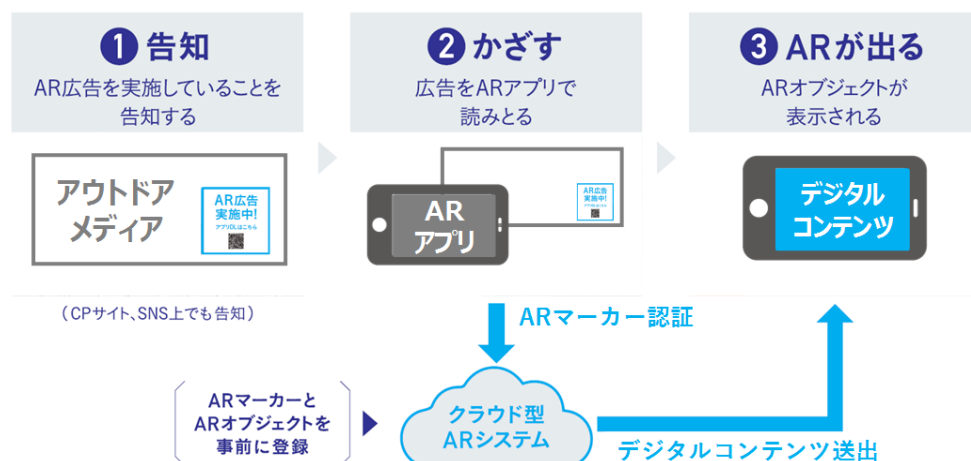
1 告知
AR広告を実施していることを告知する

2 かざす
広告をARアプリで読みとる

3 ARが出る
ARオブジェクトが表示される

アウトドアメディア

AR広告実施中!
アプリDLはこちら

AR広告実施中!

AR アプリ

デジタルコンテンツ

（CPサイト、SNS上でも告知）

ARマーカー認証

ARマーカーとARオブジェクトを事前に登録

クラウド型ARシステム

デジタルコンテンツ送出